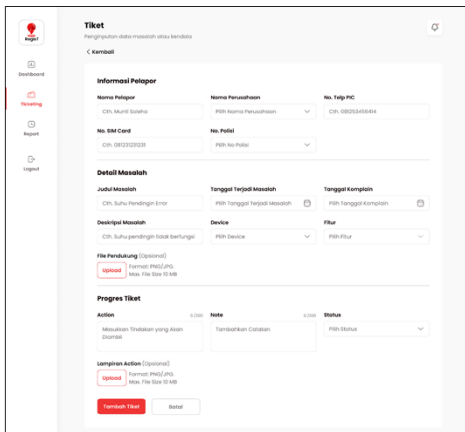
Kagol

Dashboard
Ticketing
Report
Logout

Tiket
Pengumpulan data masalah atau kendala

< Kembali

Informasi Pelapor

Nama Pelapor
Cth. Munti Soleha

Nama Perusahaan
Pilih Nama Perusahaan

No. Telp PIC
Cth. 081253456414

No. SIM Card
Cth. 081231231231

No. Polisi
Pilih No Polisi

Detail Masalah

Judul Masalah
Cth. Suhu Pendingin Error

Tanggal Terjadi Masalah
Pilih Tanggal Terjadi Masalah

Tanggal Komplain
Pilih Tanggal Komplain

Deskripsi Masalah
Cth. Suhu pendingin tidak berfungsi

Device
Pilih Device

Fitur
Pilih Fitur

File Pendukung (Opsional)
Upload
Format: PNG/JPG.
Max. File Size 10 MB

Progres Tiket

Action
0/250
Masukkan Tindakan yang Akan Diambil

Note
0/250
Tambahkan Catatan

Status
Pilih Status

Lampiran Action (Opsional)
Upload
Format: PNG/JPG.
Max. File Size 10 MB

Tambah Tiket
Batal